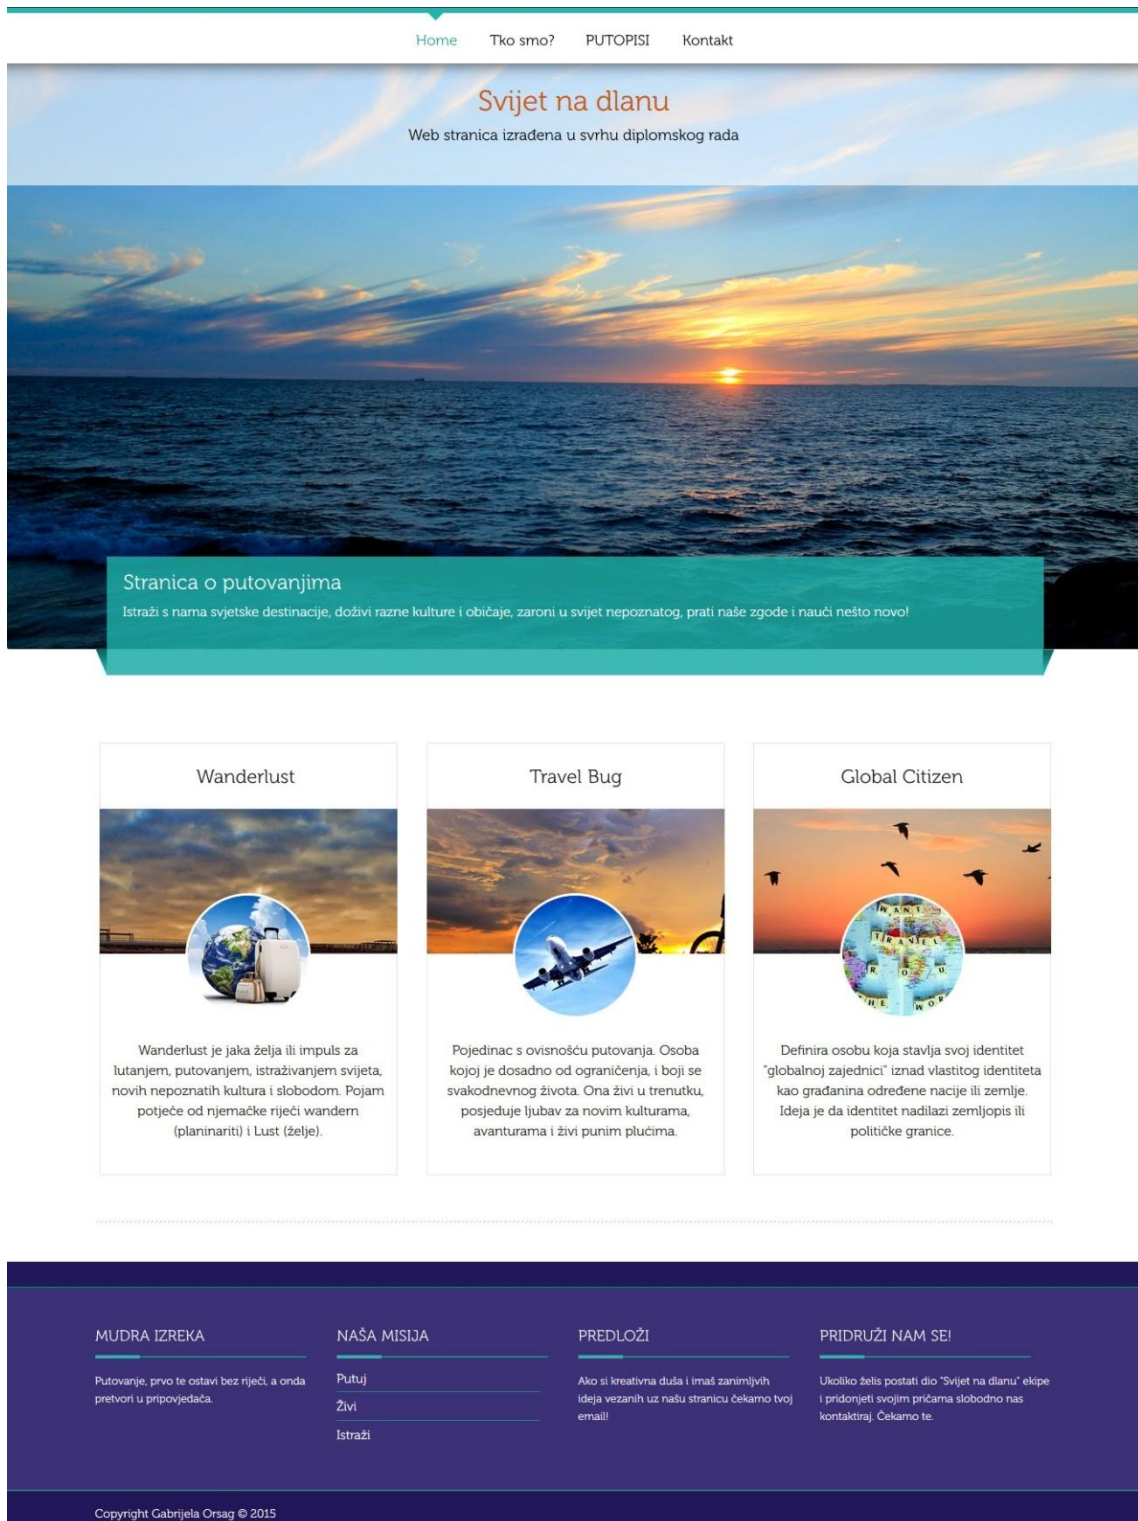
Home Tko smo? PUTOPISI Kontakt

Svijet na dlanu

Web stranica izrađena u svrhu diplomskog rada

Stranica o putovanjima

Istraži s nama svjetske destinacije, doživi razne kulture i običaje, zaroni u svijet nepoznatog, prati naše zgode i nauči nešto novo!

Wanderlust

Wanderlust je jaka želja ili impuls za lutanjem, putovanjem, istraživanjem svijeta, novih nepoznatih kultura i slobodom. Pojam potječe od njemačke riječi wandern (planinariti) i Lust (želje).

Travel Bug

Pojedinac s ovisnošću putovanja. Osoba kojoj je dosadno od ograničenja, i boji se svakodnevnog života. Ona živi u trenutku, posjeduje ljubav za novim kulturama, avanturama i živi punim plućima.

Global Citizen

Definira osobu koja stavlja svoj identitet "globalnoj zajednici" iznad vlastitog identiteta kao građanina određene nacije ili zemlje. Ideja je da identitet nadilazi zemljopis ili političke granice.

MUDRA IZREKA

Putovanje, prvo te ostavi bez riječi, a onda pretvori u pripovjedača.

NAŠA MISIJA

Putuj

Živi

Istraži

PREDLOŽI

Ako si kreativna duša i imaš zanimljivih ideja vezanih uz našu stranicu čekamo tvoj email!

PRIDRUŽI NAM SE!

Ukoliko želis postati dio "Svijet na dlanu" ekipe i pridonjeti svojim pričama slobodno nas kontaktiraj. Čekamo te.

Copyright Gabrijela Orsag © 2015